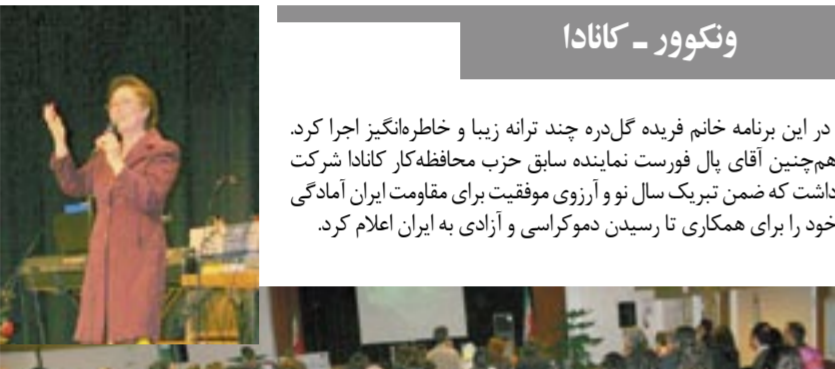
ونکوور ـ کانادا

در این برنامه خانم فریده گل‌دره چند ترانه زیبا و خاطره‌انگیز اجرا کرد. هم‌چنین آقای پال فورست نماینده سابق حزب محافظه‌کار کانادا شرکت داشت که ضمن تبریک سال نو و آرزوی موفقیت برای مقاومت ایران آمادگی خود را برای همکاری تا رسیدن دموکراسی و آزادی به ایران اعلام کرد.